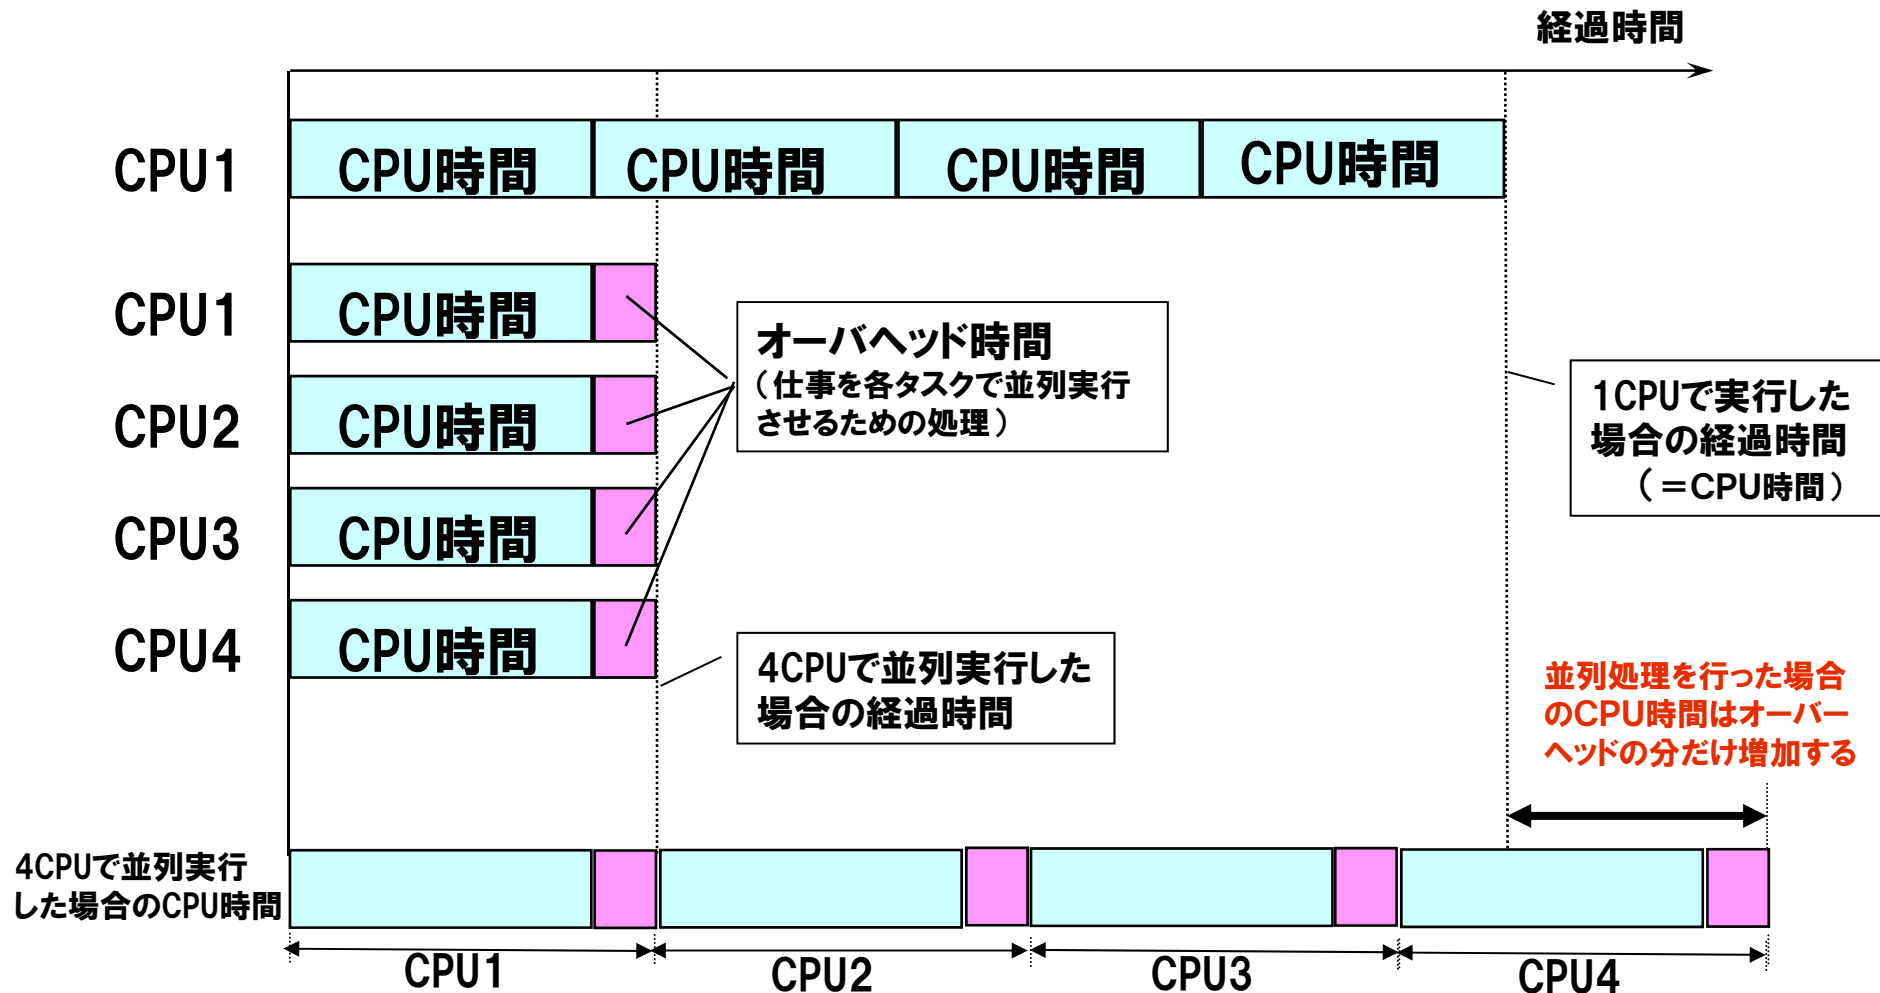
経過時間

CPU1 CPU時間 CPU時間 CPU時間 CPU時間

CPU1 CPU時間

CPU2 CPU時間

CPU3 CPU時間

CPU4 CPU時間

オーバヘッド時間
（仕事を各タスクで並列実行させるための処理）

1CPUで実行した場合の経過時間
（＝CPU時間）

4CPUで並列実行した場合の経過時間

並列処理を行った場合のCPU時間はオーバーヘッドの分だけ増加する

4CPUで並列実行した場合のCPU時間

CPU1 CPU2 CPU3 CPU4